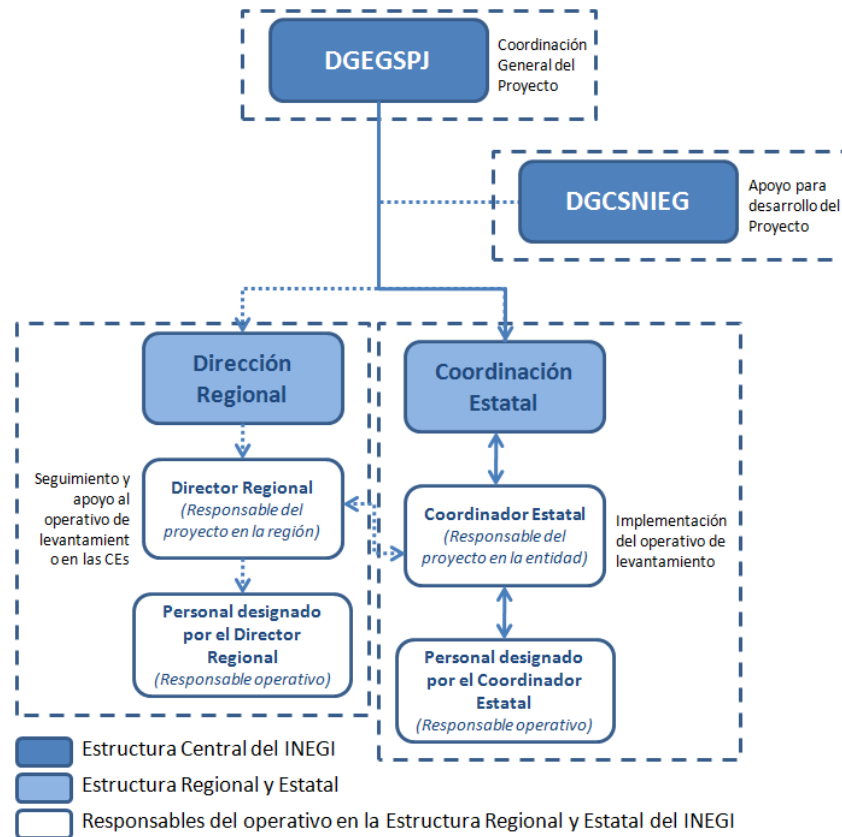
DGEGSPJ

Coordinación General del Proyecto

DGCSNIEG

Apoyo para desarrollo del Proyecto

Dirección Regional

Seguimiento y apoyo al operativo de levantamiento en las CEs

Director Regional
(Responsable del proyecto en la región)

Personal designado por el Director Regional
(Responsable operativo)

Coordinación Estatal

Coordinador Estatal
(Responsable del proyecto en la entidad)

Implementación del operativo de levantamiento

Personal designado por el Coordinador Estatal
(Responsable operativo)

Estructura Central del INEGI

Estructura Regional y Estatal

Responsables del operativo en la Estructura Regional y Estatal del INEGI